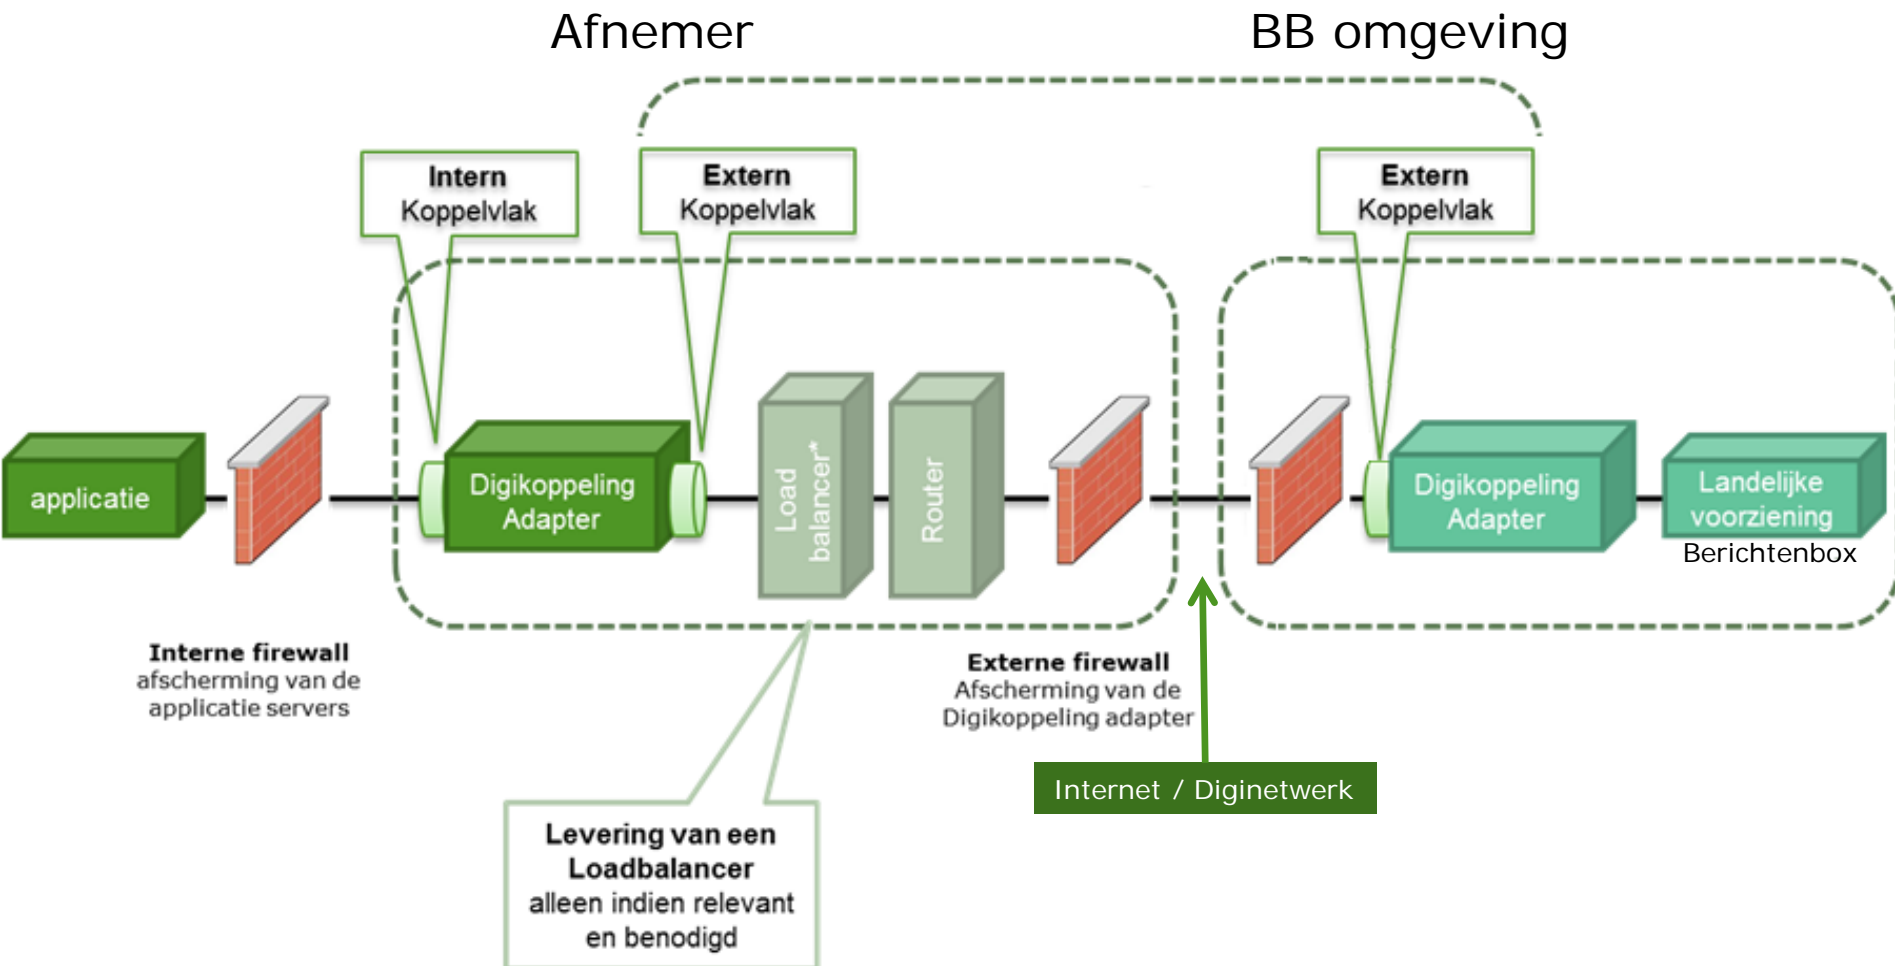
Afnemer

BB omgeving

Intern Koppelvlak

Extern Koppelvlak

Extern Koppelvlak

applicatie

Digikoppeling Adapter

Load balancer*

Router

Digikoppeling Adapter

Landelijke voorziening

Berichtenbox

Interne firewall
afscherming van de applicatie servers

Externe firewall
Afscherming van de Digikoppeling adapter

Internet / Diginetwerk

Levering van een Loadbalancer
alleen indien relevant en benodigd